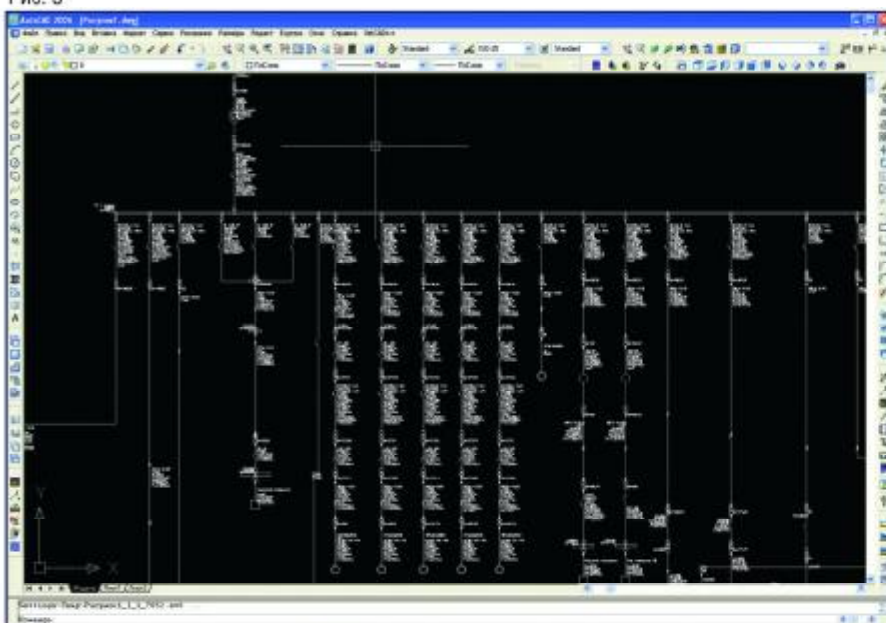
Рис. 3

AutoCAD 2006 - [Расрсеть.dwg]

Файл Правка Вид Вставка Формат Сервис Рисование Размеры Редакт Express Окно Справка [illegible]

Standard ISO-25 Standard

ПоСлою ПоСлою ПоСлою

Y

X

Модель Лист1 Лист2

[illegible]

Команда: